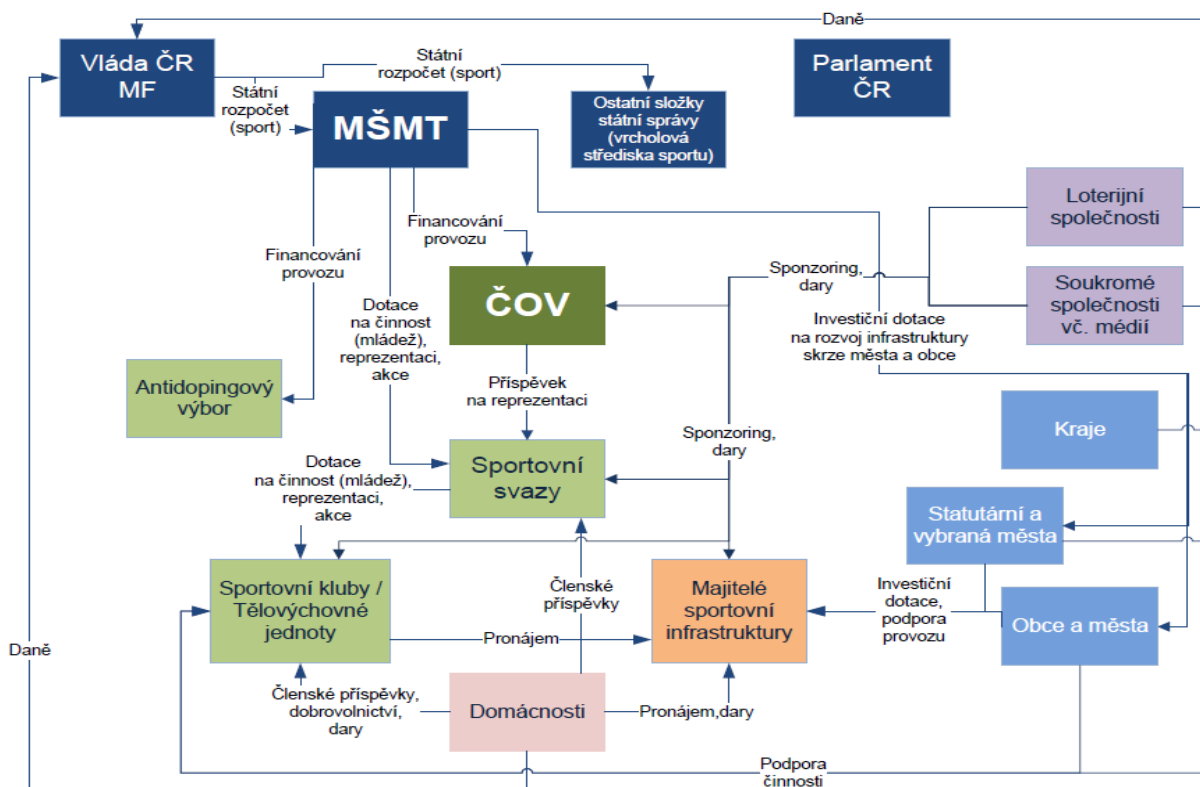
Daně

Vláda ČR MF

Státní rozpočet (sport)

Parlament ČR

Státní rozpočet (sport)

MŠMT

Ostatní složky státní správy (vrcholová střediska sportu)

Loterijní společnosti

Financování provozu

Financování provozu

Sponzoring, dary

Soukromé společnosti vč. médií

ČOV

Dotace na činnost (mládež), reprezentaci, akce

Investiční dotace na rozvoj infrastruktury skrze města a obce

Antidopingový výbor

Příspěvek na reprezentaci

Kraje

Sponzoring, dary

Dotace na činnost (mládež), reprezentaci, akce

Sportovní svazy

Statutární a vybraná města

Sportovní kluby / Tělovýchovné jednoty

Členské příspěvky

Majitelé sportovní infrastruktury

Investiční dotace, podpora provozu

Obce a města

Daně

Pronájem

Členské příspěvky, dobrovolnictví, dary

Domácnosti

Pronájem,dary

Podpora činnosti